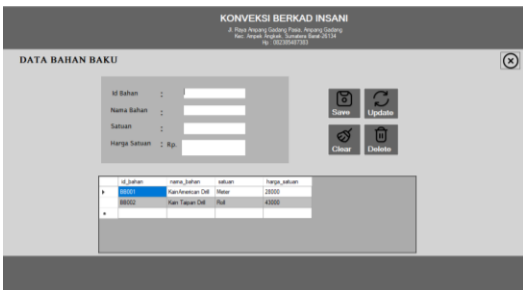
KONVEKSI BERKAD INSANI
Jl. Raya Ampang Gadang Pasa, Ampang Gadang
Kec. Ampek Angkek, Sumatera Barat 26134
Hp. 082385487383

DATA BAHAN BAKU

Id Bahan :
Nama Bahan :
Satuan :
Harga Satuan : Rp.

Save
Update
Clear
Delete

| | id_bahan | nama_bahan | satuan | harga_satuan |
|---|---|---|---|---|
| ▸ | BB001 | Kain American Drill | Meter | 28000 |
| | BB002 | Kain Tapan Drill | Roll | 40000 |
| * | | | | |